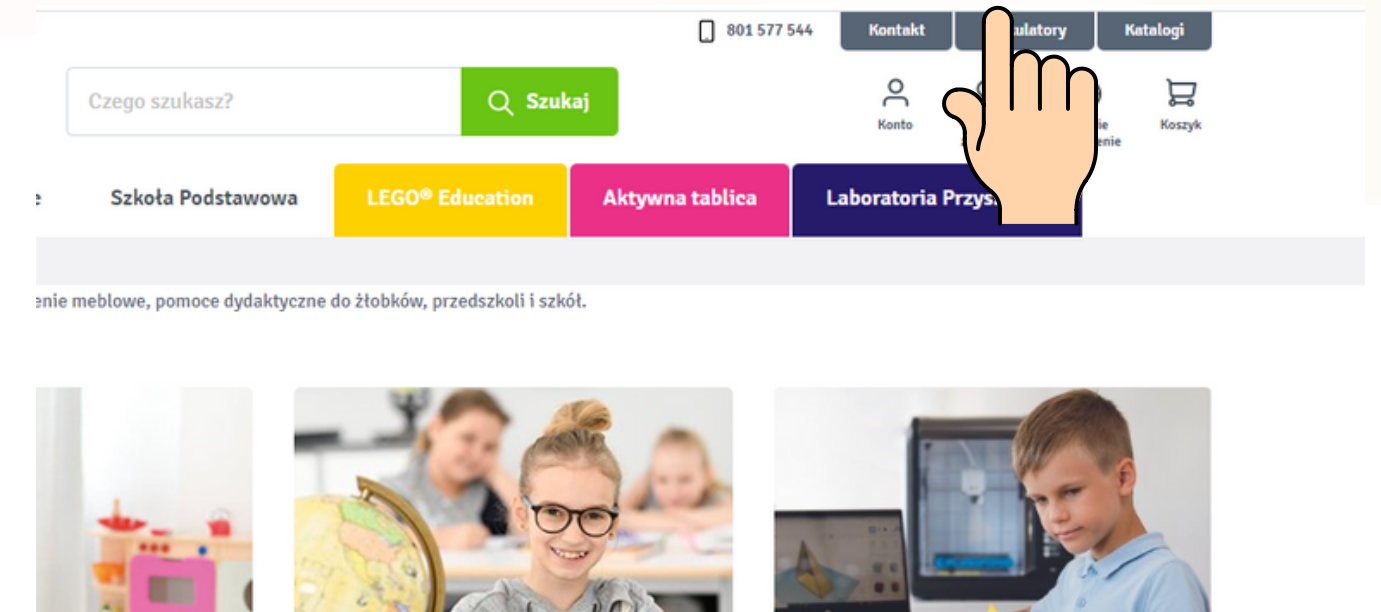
801 577 544 Kontakt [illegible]ulatory Katalogi

Czego szukasz? Szukaj

Konto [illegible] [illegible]ie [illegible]enie Koszyk

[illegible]e Szkoła Podstawowa LEGO® Education Aktywna tablica Laboratoria Przys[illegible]

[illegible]enie meblowe, pomoce dydaktyczne do żłobków, przedszkoli i szkół.